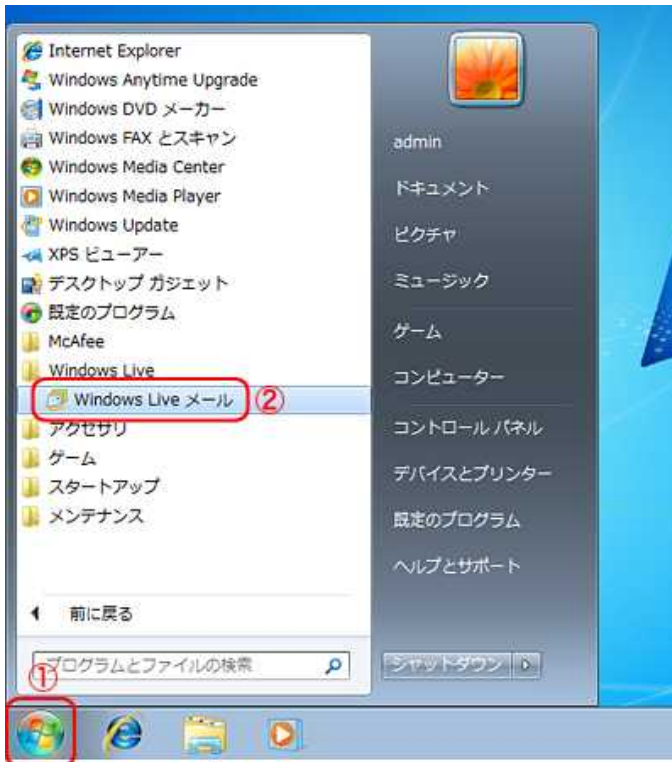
Internet Explorer
Windows Anytime Upgrade
Windows DVD メーカー
Windows FAX とスキャン
Windows Media Center
Windows Media Player
Windows Update
XPS ビューアー
デスクトップ ガジェット
既定のプログラム
McAfee
Windows Live
Windows Live メール ②
アクセサリ
ゲーム
スタートアップ
メンテナンス

前に戻る

プログラムとファイルの検索
①

admin
ドキュメント
ピクチャ
ミュージック
ゲーム
コンピューター
コントロール パネル
デバイスとプリンター
既定のプログラム
ヘルプとサポート

シャットダウン